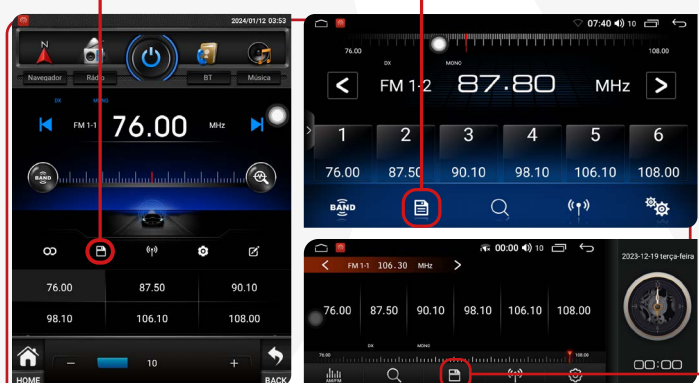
2024/01/12 03:53

Navegador Rádio BT Música

DX MONO

FM 1-1 76.00 MHz

BAND

| 76.00 | 87.50 | 90.10 |
|---|---|---|
| 98.10 | 106.10 | 108.00 |

HOME 10 BACK

07:40 10

76.00 108.00

DX MONO

FM 1-2 87.80 MHz

| 1 | 2 | 3 | 4 | 5 | 6 |
|---|---|---|---|---|---|
| 76.00 | 87.50 | 90.10 | 98.10 | 106.10 | 108.00 |

BAND

00:00 10

FM 1-1 106.30 MHz

2023-12-19 terça-feira

| 76.00 | 87.50 | 90.10 | 98.10 | 106.10 | 108.00 |
|---|---|---|---|---|---|

DX MONO

76.00 108.00

AM/FM

00:00